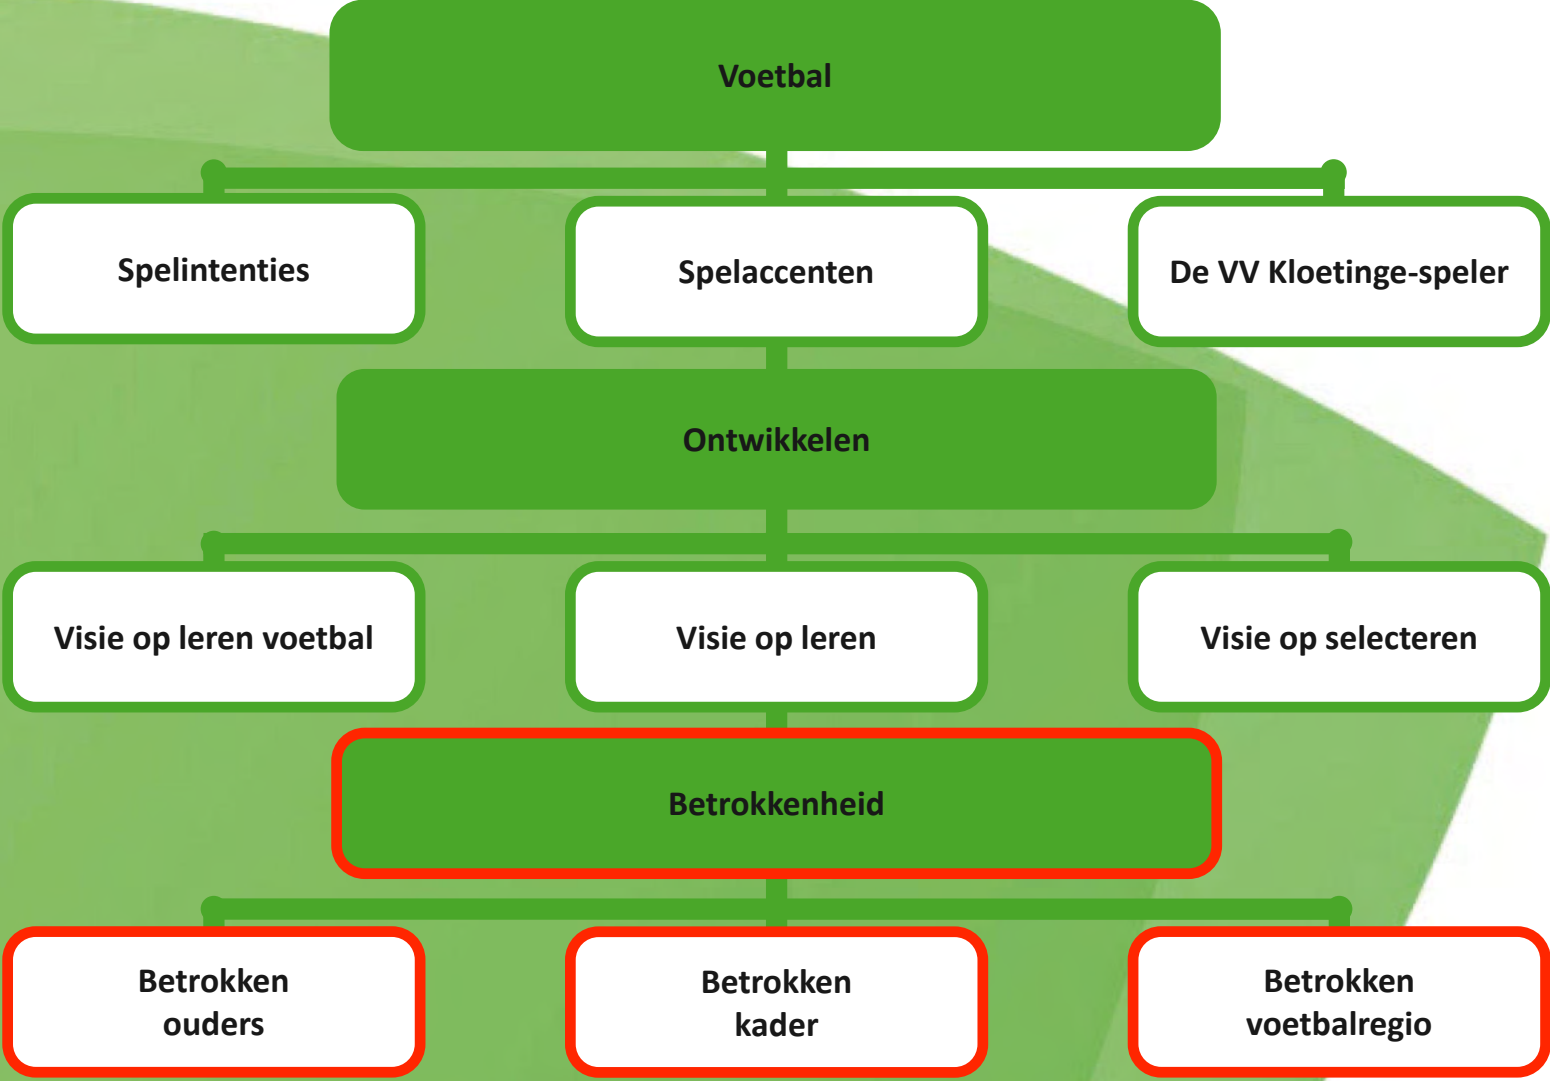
Voetbal

Spelintenties

Spelaccenten

De VV Kloetinge-speler

Ontwikkelen

Visie op leren voetbal

Visie op leren

Visie op selecteren

Betrokkenheid

Betrokken ouders

Betrokken kader

Betrokken voetbalregio